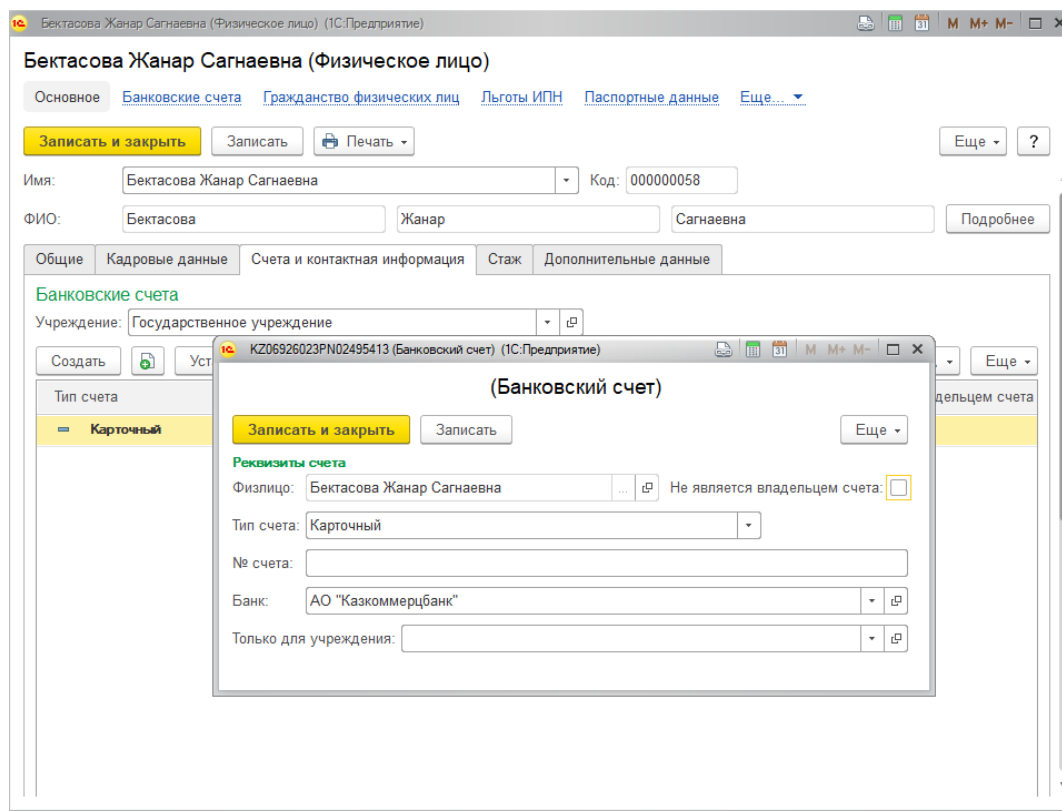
1С Бектасова Жанар Сагнаевна (Физическое лицо) (1С:Предприятие)

M M+ M-

Бектасова Жанар Сагнаевна (Физическое лицо)

Основное Банковские счета Гражданство физических лиц Льготы ИПН Паспортные данные Еще...

Записать и закрыть Записать Печать Еще ?

Имя: Бектасова Жанар Сагнаевна Код: 000000058

ФИО: Бектасова Жанар Сагнаевна Подробнее

Общие Кадровые данные Счета и контактная информация Стаж Дополнительные данные

Банковские счета

Учреждение: Государственное учреждение

Создать Уст Еще

Тип счета дельцем счета

Карточный

1С KZ06926023PN02495413 (Банковский счет) (1С:Предприятие)

M M- M-

(Банковский счет)

Записать и закрыть Записать Еще

Реквизиты счета

Физлицо: Бектасова Жанар Сагнаевна ... Не является владельцем счета:

Тип счета: Карточный

№ счета:

Банк: АО "Казкоммерцбанк"

Только для учреждения: